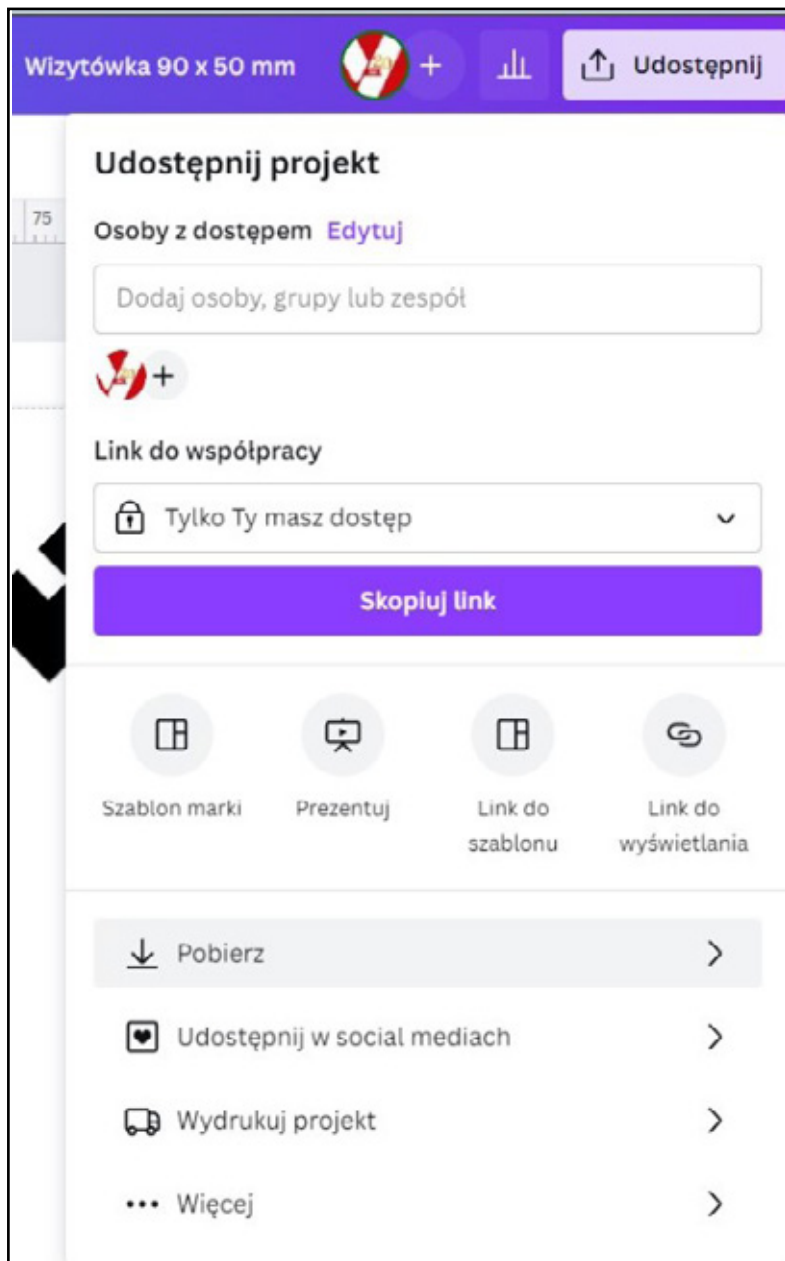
Wizytówka 90 x 50 mm + Udostępnij

75

Udostępnij projekt

Osoby z dostępem Edytuj

Dodaj osoby, grupy lub zespół

+

Link do współpracy

Tylko Ty masz dostęp

Skopiuj link

Szablon marki

Prezentuj

Link do szablonu

Link do wyświetlania

Pobierz

Udostępnij w social mediach

Wydrukuj projekt

Więcej